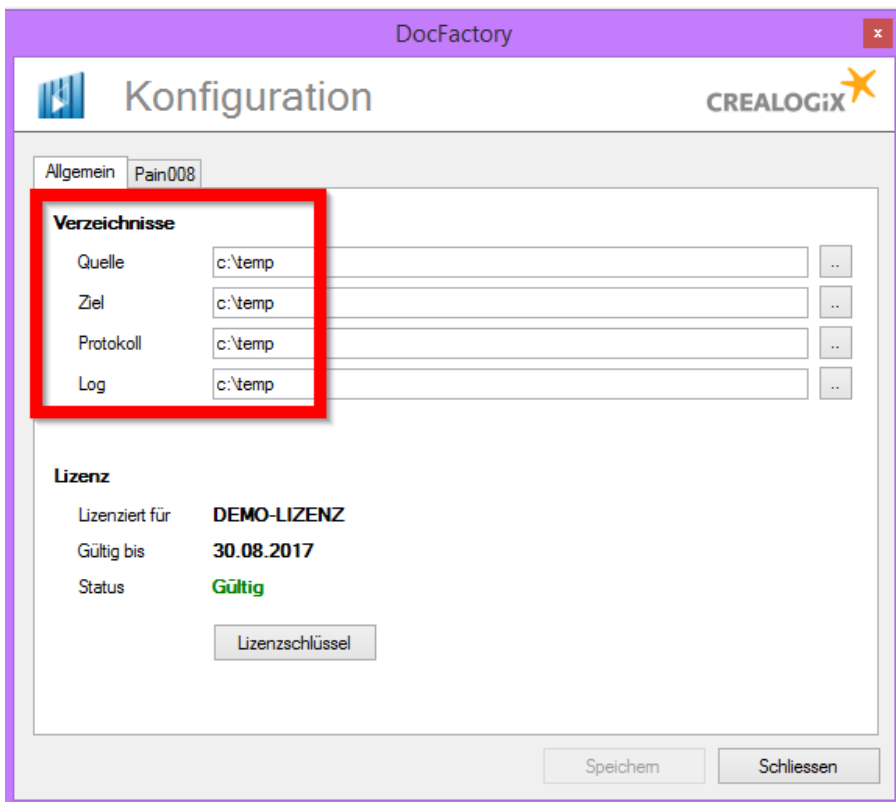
DocFactory

x

Konfiguration

CREALOGIX

Allgemein | Pain008

Verzeichnisse

Quelle c:\temp ..

Ziel c:\temp ..

Protokoll c:\temp ..

Log c:\temp ..

Lizenz

Lizenziert für DEMO-LIZENZ

Gültig bis 30.08.2017

Status Gültig

Lizenzschlüssel

Speichern Schliessen